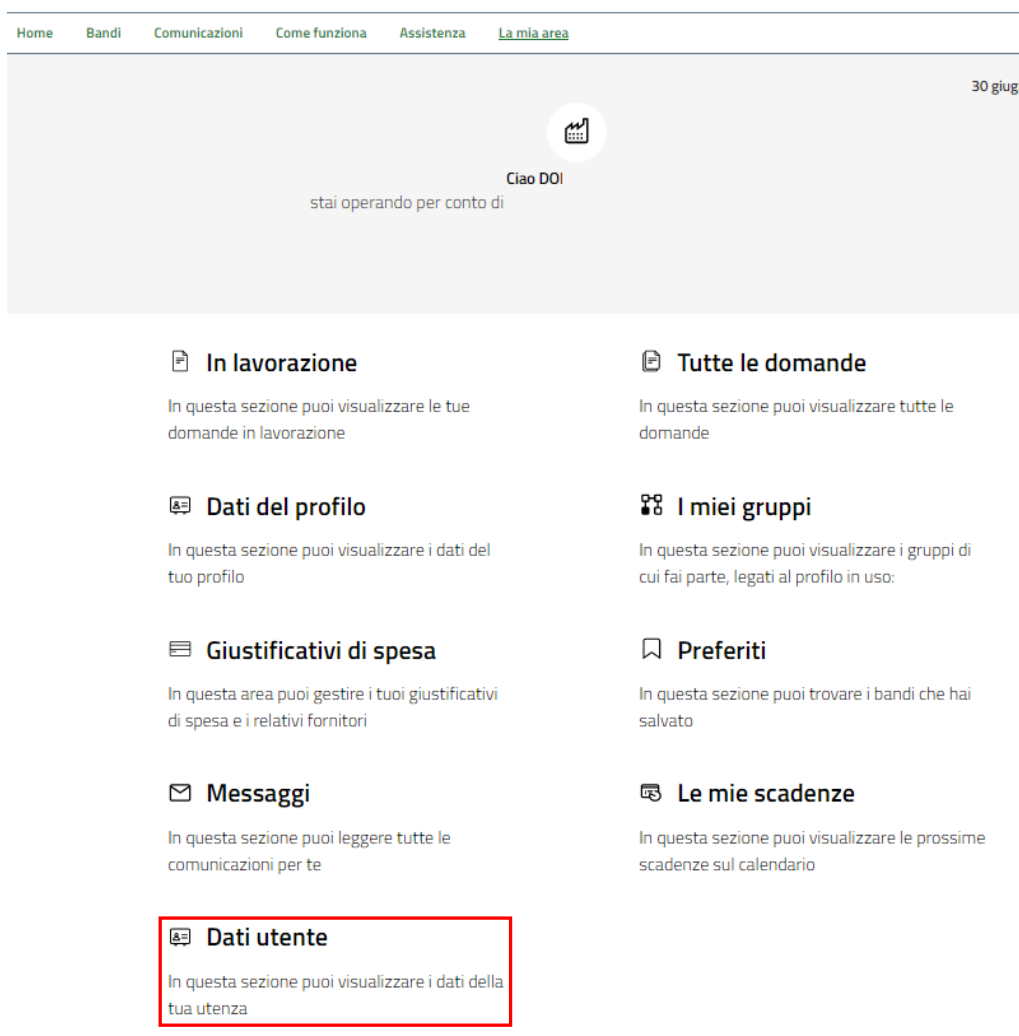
Home Bandi Comunicazioni Come funziona Assistenza La mia area

30 giug

Ciao DOI
stai operando per conto di

In lavorazione
In questa sezione puoi visualizzare le tue domande in lavorazione

Tutte le domande
In questa sezione puoi visualizzare tutte le domande

Dati del profilo
In questa sezione puoi visualizzare i dati del tuo profilo

I miei gruppi
In questa sezione puoi visualizzare i gruppi di cui fai parte, legati al profilo in uso:

Giustificativi di spesa
In questa area puoi gestire i tuoi giustificativi di spesa e i relativi fornitori

Preferiti
In questa sezione puoi trovare i bandi che hai salvato

Messaggi
In questa sezione puoi leggere tutte le comunicazioni per te

Le mie scadenze
In questa sezione puoi visualizzare le prossime scadenze sul calendario

Dati utente
In questa sezione puoi visualizzare i dati della tua utenza